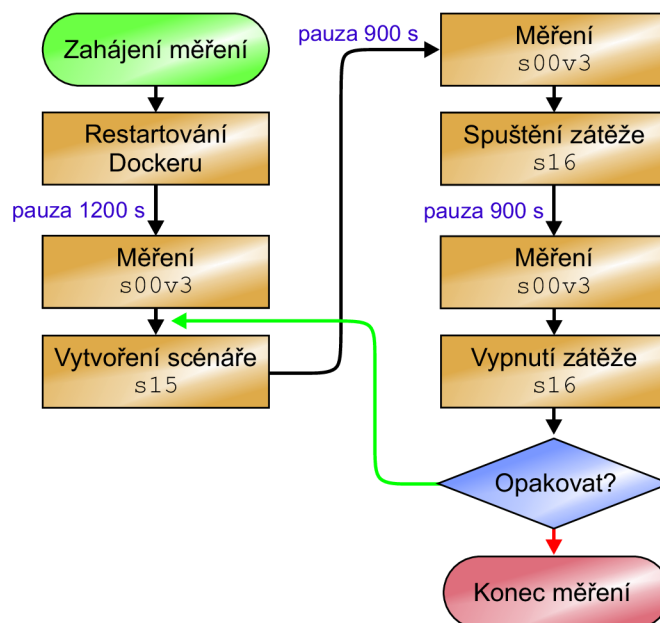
Zahájení měření

Restartování Dockeru

pauza 1200 s

Měření
s00v3

Vytvoření scénáře
s15

pauza 900 s

Měření
s00v3

Spuštění zátěže
s16

pauza 900 s

Měření
s00v3

Vypnutí zátěže
s16

Opakovat?

Konec měření